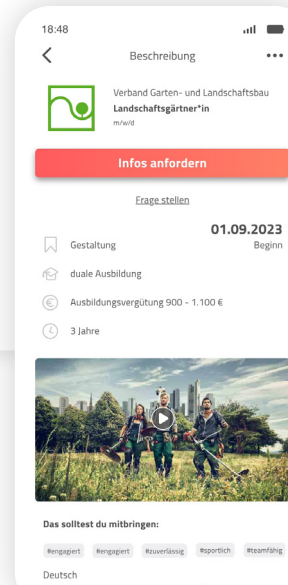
18:48

Beschreibung

Verband Garten- und Landschaftsbau
Landschaftsgärtner*in
m/w/d

Infos anfordern

Frage stellen

01.09.2023
Beginn

Gestaltung

duale Ausbildung

Ausbildungsvergütung 900 - 1.100 €

3 Jahre

Das solltest du mitbringen:

#engagiert #engagiert #zuverlässig #sportlich #teamfähig

Deutsch